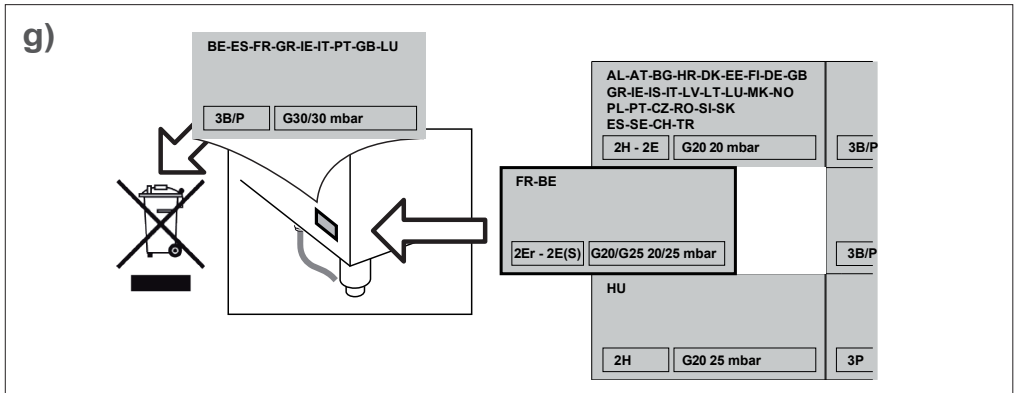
g)

BE-ES-FR-GR-IE-IT-PT-GB-LU

3B/P G30/30 mbar

AL-AT-BG-HR-DK-EE-FI-DE-GB
GR-IE-IS-IT-LV-LT-LU-MK-NO
PL-PT-CZ-RO-SI-SK
ES-SE-CH-TR

2H - 2E G20 20 mbar

3B/P

FR-BE

2Er - 2E(S) G20/G25 20/25 mbar

3B/P

HU

2H G20 25 mbar

3P